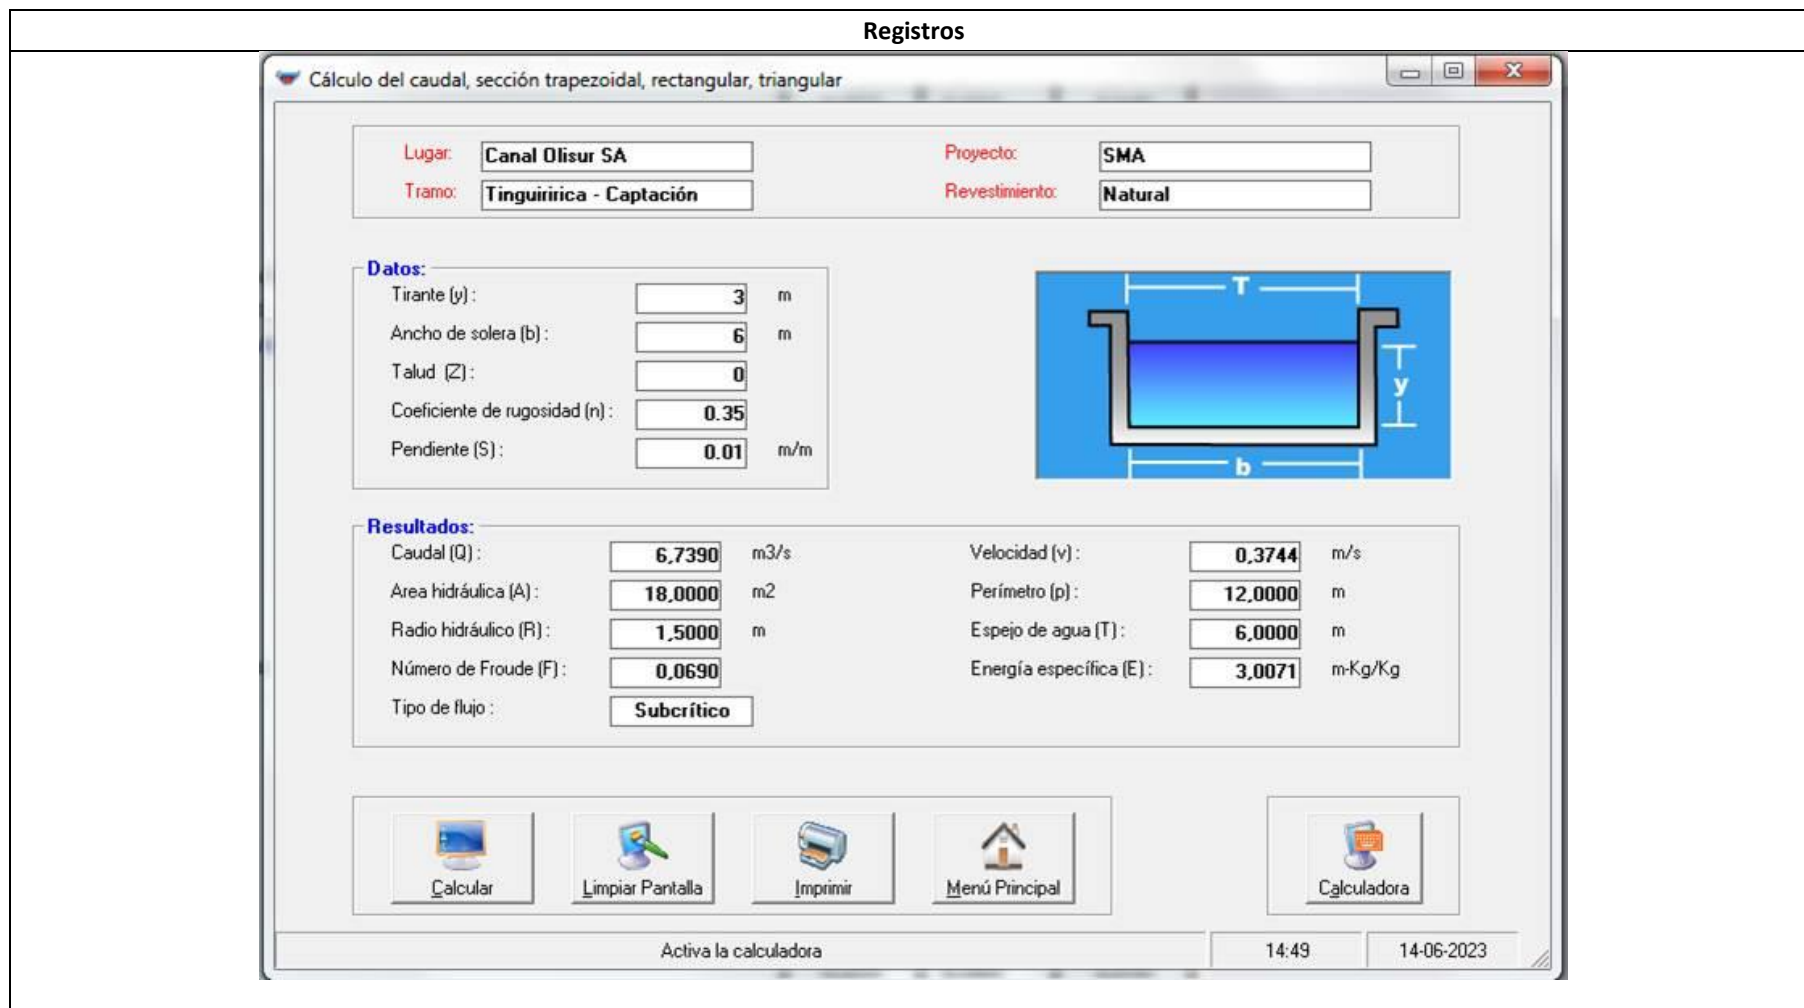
Registros

Cálculo del caudal, sección trapezoidal, rectangular, triangular

Lugar: Canal Olisur SA
Tramo: Tinguiririca - Captación
Proyecto: SMA
Revestimiento: Natural

Datos:
Tirante (y): 3 m
Ancho de solera (b): 6 m
Talud (Z): 0
Coeficiente de rugosidad (n): 0.35
Pendiente (S): 0.01 m/m

T
y
b

Resultados:
Caudal (Q): 6,7390 m3/s
Area hidráulica (A): 18,0000 m2
Radio hidráulico (R): 1,5000 m
Número de Froude (F): 0,0690
Tipo de flujo: Subcrítico
Velocidad (v): 0,3744 m/s
Perímetro (p): 12,0000 m
Espejo de agua (T): 6,0000 m
Energía específica (E): 3,0071 m-Kg/Kg

Calcular
Limpiar Pantalla
Imprimir
Menú Principal
Calculadora

Activa la calculadora
14:49
14-06-2023